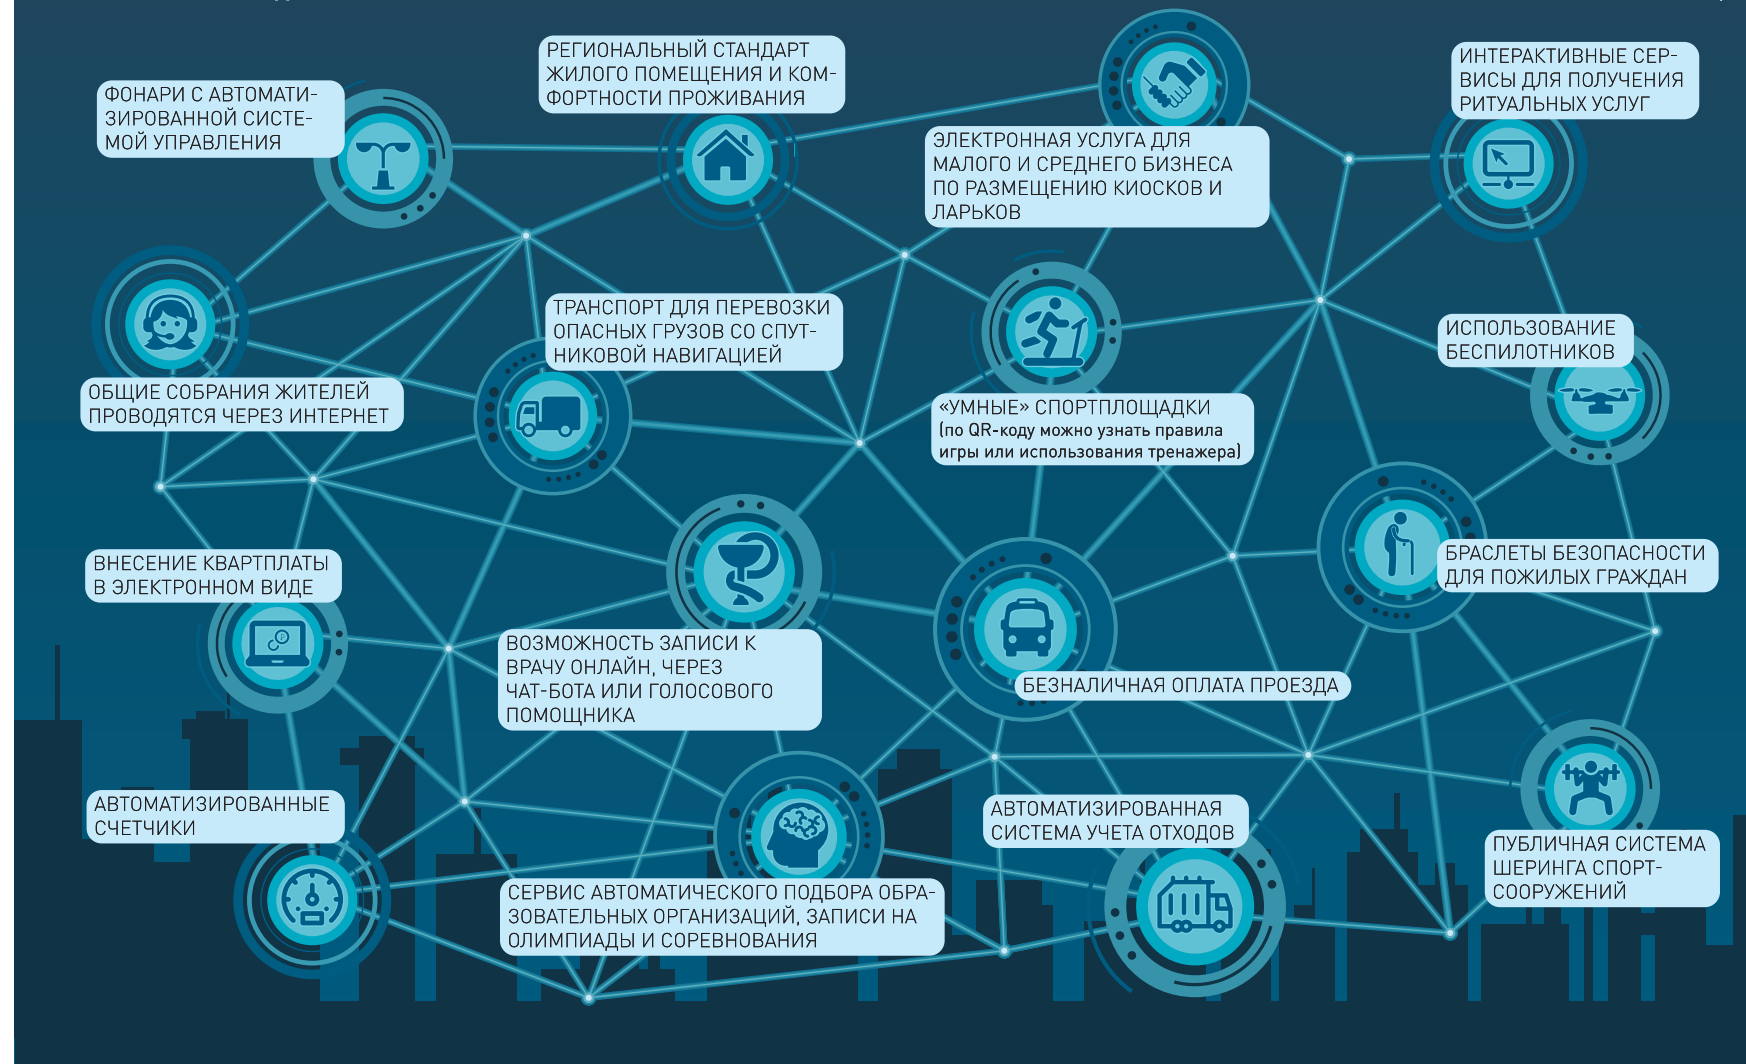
ФОНАРИ С АВТОМАТИЗИРОВАННОЙ СИСТЕМОЙ УПРАВЛЕНИЯ

РЕГИОНАЛЬНЫЙ СТАНДАРТ ЖИЛОГО ПОМЕЩЕНИЯ И КОМФОРТНОСТИ ПРОЖИВАНИЯ

ЭЛЕКТРОННАЯ УСЛУГА ДЛЯ МАЛОГО И СРЕДНЕГО БИЗНЕСА ПО РАЗМЕЩЕНИЮ КИОСКОВ И ЛАРЬКОВ

ИНТЕРАКТИВНЫЕ СЕРВИСЫ ДЛЯ ПОЛУЧЕНИЯ РИТУАЛЬНЫХ УСЛУГ

ТРАНСПОРТ ДЛЯ ПЕРЕВОЗКИ ОПАСНЫХ ГРУЗОВ СО СПУТНИКОВОЙ НАВИГАЦИЕЙ

ИСПОЛЬЗОВАНИЕ БЕСПИЛОТНИКОВ

ОБЩИЕ СОБРАНИЯ ЖИТЕЛЕЙ ПРОВОДЯТСЯ ЧЕРЕЗ ИНТЕРНЕТ

«УМНЫЕ» СПОРТПЛОЩАДКИ (по QR-коду можно узнать правила игры или использования тренажера)

ВНЕСЕНИЕ КВАРТПЛАТЫ В ЭЛЕКТРОННОМ ВИДЕ

БРАСЛЕТЫ БЕЗОПАСНОСТИ ДЛЯ ПОЖИЛЫХ ГРАЖДАН

ВОЗМОЖНОСТЬ ЗАПИСИ К ВРАЧУ ОНЛАЙН, ЧЕРЕЗ ЧАТ-БОТА ИЛИ ГОЛОСОВОГО ПОМОЩНИКА

БЕЗНАЛИЧНАЯ ОПЛАТА ПРОЕЗДА

АВТОМАТИЗИРОВАННЫЕ СЧЕТЧИКИ

АВТОМАТИЗИРОВАННАЯ СИСТЕМА УЧЕТА ОТХОДОВ

ПУБЛИЧНАЯ СИСТЕМА ШЕРИНГА СПОРТСООРУЖЕНИЙ

СЕРВИС АВТОМАТИЧЕСКОГО ПОДБОРА ОБРАЗОВАТЕЛЬНЫХ ОРГАНИЗАЦИЙ, ЗАПИСИ НА ОЛИМПИАДЫ И СОРЕВНОВАНИЯ